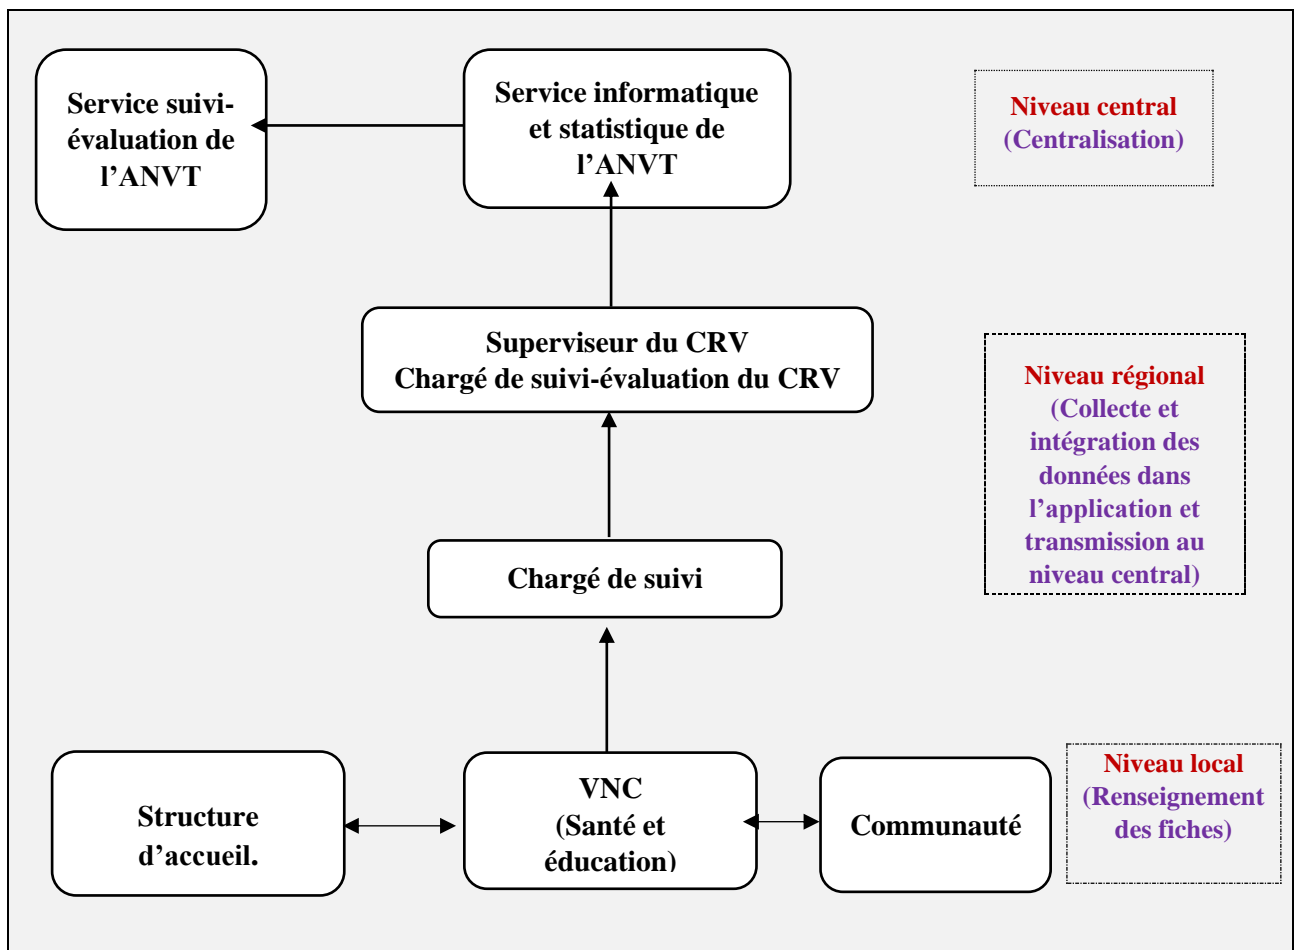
Service suivi-évaluation de l'ANVT

Service informatique et statistique de l'ANVT

Niveau central
(Centralisation)

Superviseur du CRV
Chargé de suivi-évaluation du CRV

Niveau régional
(Collecte et intégration des données dans l'application et transmission au niveau central)

Chargé de suivi

Structure d'accueil.

VNC
(Santé et éducation)

Communauté

Niveau local
(Renseignement des fiches)